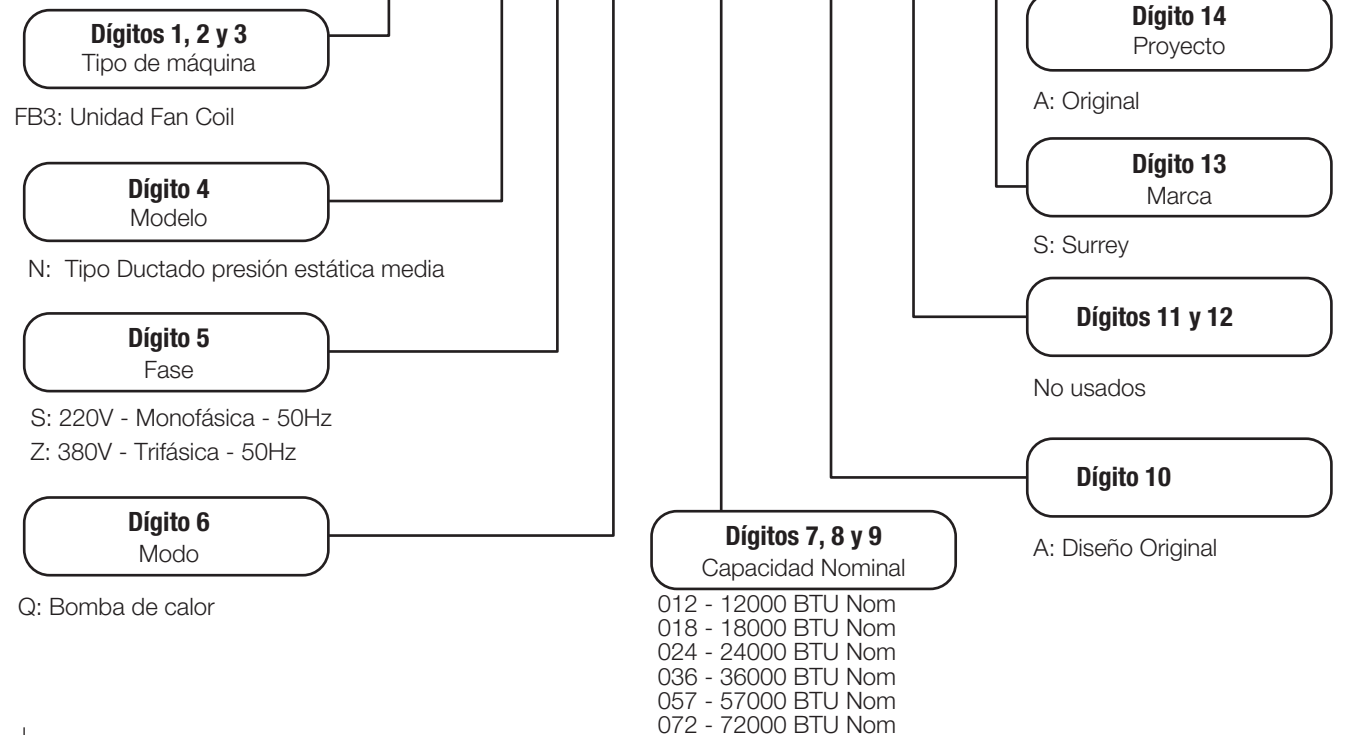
**Dígitos 1, 2 y 3**
Tipo de máquina

FB3: Unidad Fan Coil

**Dígito 4**
Modelo

N: Tipo Ductado presión estática media

**Dígito 5**
Fase

S: 220V - Monofásica - 50Hz
Z: 380V - Trifásica - 50Hz

**Dígito 6**
Modo

Q: Bomba de calor

**Dígitos 7, 8 y 9**
Capacidad Nominal

012 - 12000 BTU Nom
018 - 18000 BTU Nom
024 - 24000 BTU Nom
036 - 36000 BTU Nom
057 - 57000 BTU Nom
072 - 72000 BTU Nom

**Dígito 14**
Proyecto

A: Original

**Dígito 13**
Marca

S: Surrey

**Dígitos 11 y 12**

No usados

**Dígito 10**

A: Diseño Original